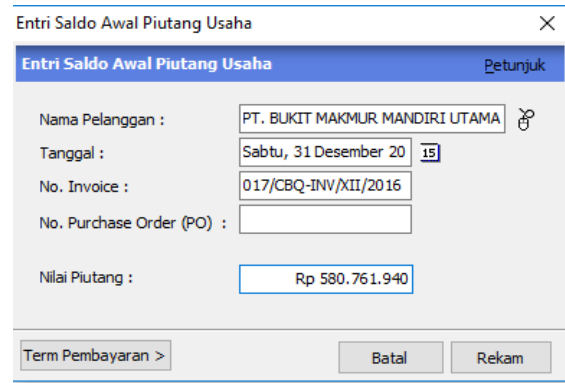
Entri Saldo Awal Piutang Usaha ×

Entri Saldo Awal Piutang Usaha Petunjuk

Nama Pelanggan : PT. BUKIT MAKMUR MANDIRI UTAMA

Tanggal : Sabtu, 31 Desember 20 15

No. Invoice : 017/CBQ-INV/XII/2016

No. Purchase Order (PO) :

Nilai Piutang : Rp 580.761.940

Term Pembayaran > Batal Rekam